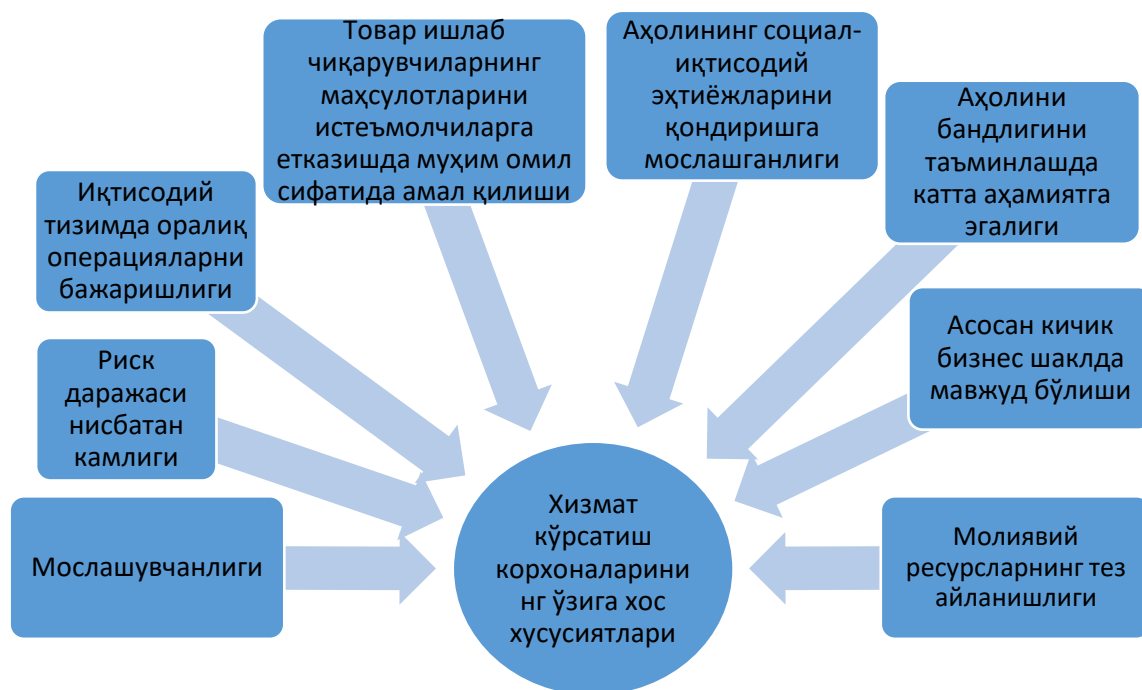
Товар ишлаб чиқарувчиларнинг маҳсулотларини истеъмолчиларга етказишда муҳим омил сифатида амал қилиши

Аҳолининг социал-иқтисодий эҳтиёжларини қондиришга мослашганлиги

Иқтисодий тизимда оралиқ операцияларни бажаришлиги

Аҳолини бандлигини таъминлашда катта аҳамиятга эгалиги

Риск даражаси нисбатан камлиги

Асосан кичик бизнес шаклда мавжуд бўлиши

Мослашувчанлиги

Хизмат кўрсатиш корхоналарининг ўзига хос хусусиятлари

Молиявий ресурсларнинг тез айланишлиги